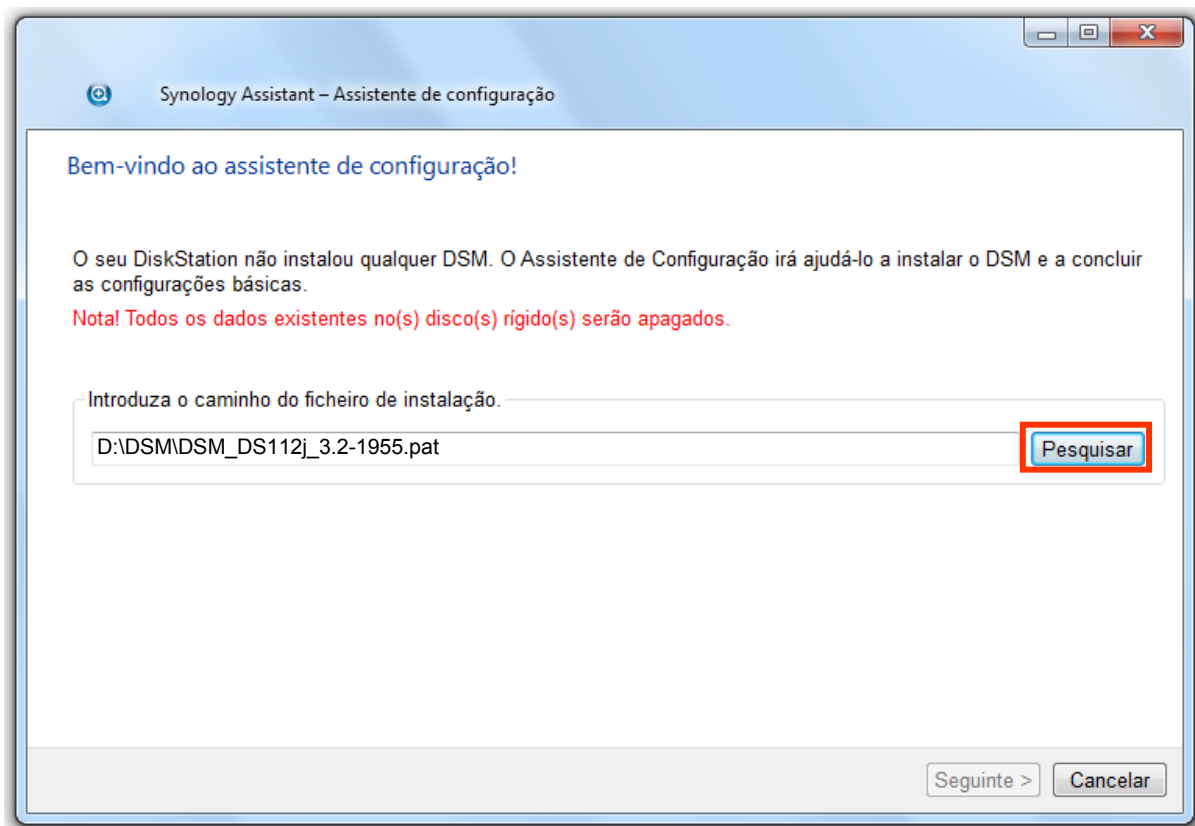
Synology Assistant – Assistente de configuração

Bem-vindo ao assistente de configuração!

O seu DiskStation não instalou qualquer DSM. O Assistente de Configuração irá ajudá-lo a instalar o DSM e a concluir as configurações básicas.

Nota! Todos os dados existentes no(s) disco(s) rígido(s) serão apagados.

Introduza o caminho do ficheiro de instalação.

D:\DSM\DSM_DS112j_3.2-1955.pat

Pesquisar

Seguinte >

Cancelar